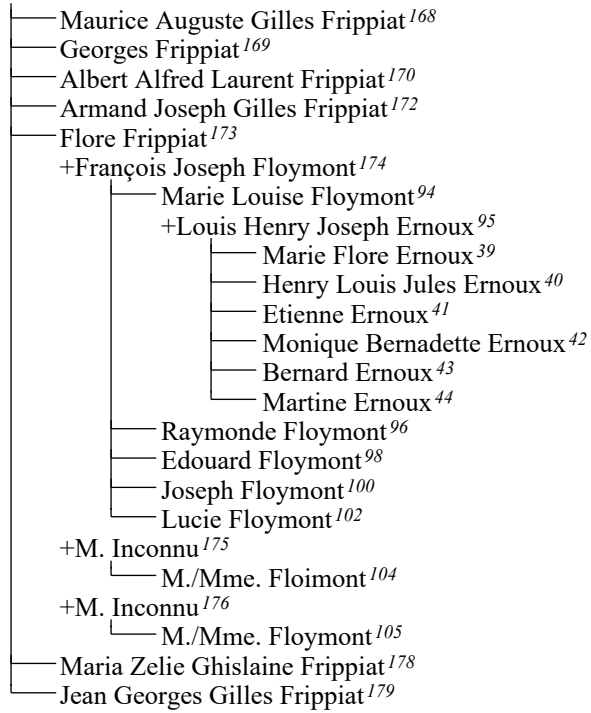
Maurice Auguste Gilles Frippiat$^{168}$
Georges Frippiat$^{169}$
Albert Alfred Laurent Frippiat$^{170}$
Armand Joseph Gilles Frippiat$^{172}$
Flore Frippiat$^{173}$
+François Joseph Floymont$^{174}$
Marie Louise Floymont$^{94}$
+Louis Henry Joseph Ernoux$^{95}$
Marie Flore Ernoux$^{39}$
Henry Louis Jules Ernoux$^{40}$
Etienne Ernoux$^{41}$
Monique Bernadette Ernoux$^{42}$
Bernard Ernoux$^{43}$
Martine Ernoux$^{44}$
Raymonde Floymont$^{96}$
Edouard Floymont$^{98}$
Joseph Floymont$^{100}$
Lucie Floymont$^{102}$
+M. Inconnu$^{175}$
M./Mme. Floimont$^{104}$
+M. Inconnu$^{176}$
M./Mme. Floymont$^{105}$
Maria Zelie Ghislaine Frippiat$^{178}$
Jean Georges Gilles Frippiat$^{179}$